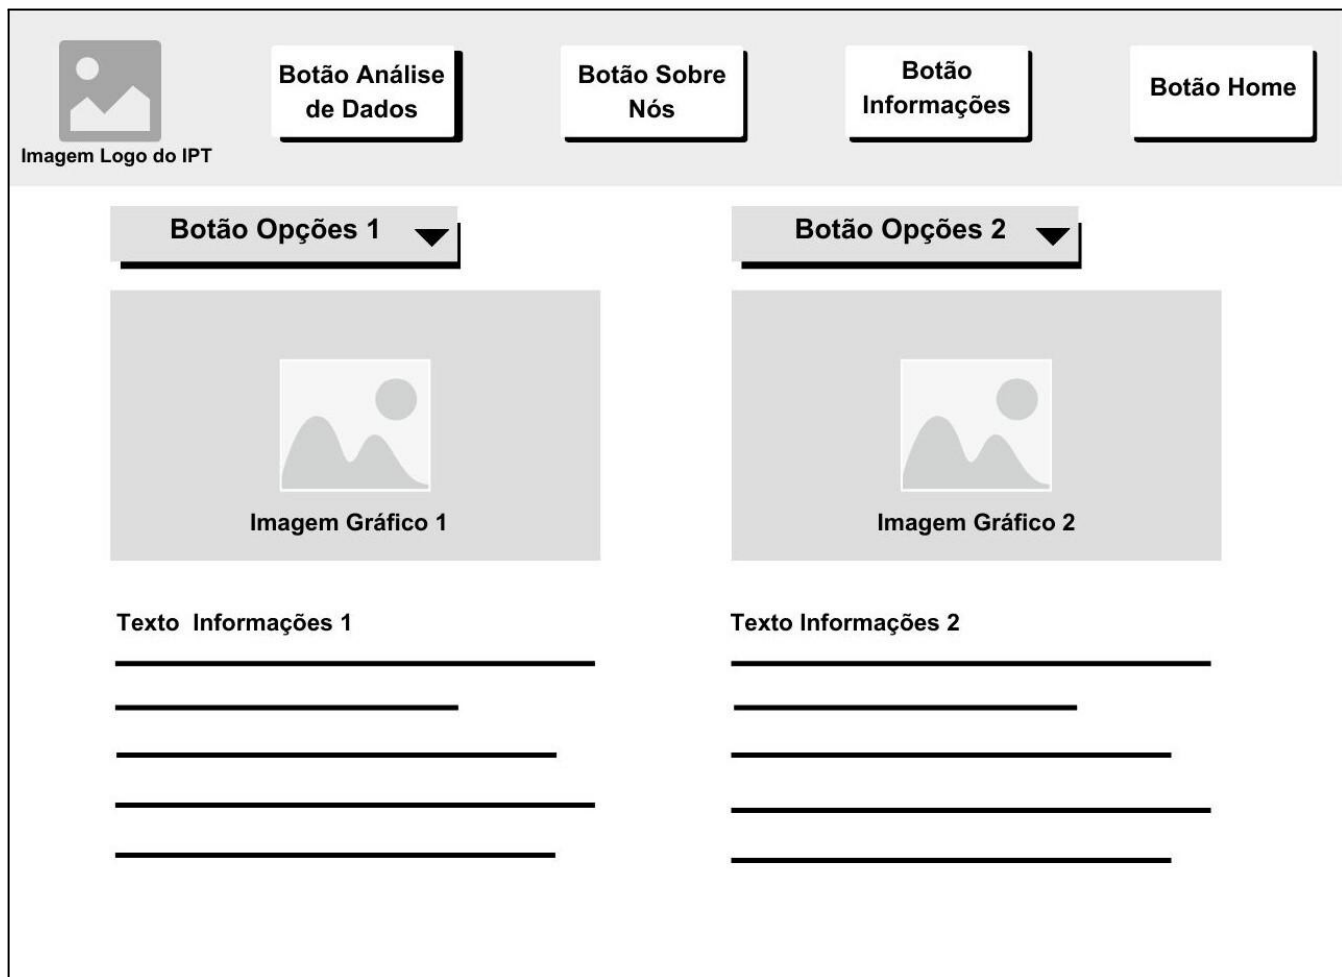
Imagem Logo do IPT

Botão Análise de Dados

Botão Sobre Nós

Botão Informações

Botão Home

Botão Opções 1

Botão Opções 2

Imagem Gráfico 1

Imagem Gráfico 2

Texto Informações 1

Texto Informações 2